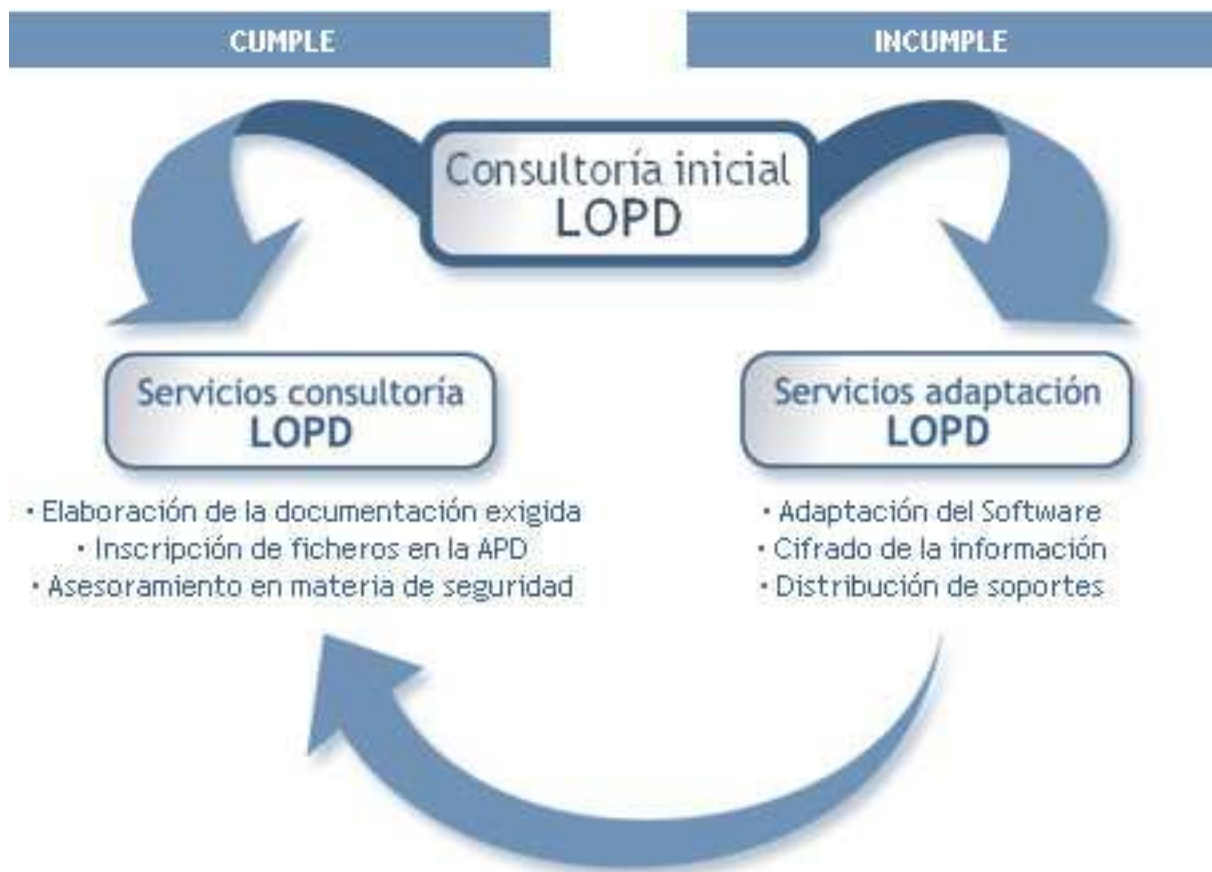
CUMPLE

INCUMPLE

Consultoría inicial LOPD

Servicios consultoría LOPD

• Elaboración de la documentación exigida
• Inscripción de ficheros en la APD
• Asesoramiento en materia de seguridad

Servicios adaptación LOPD

• Adaptación del Software
• Cifrado de la información
• Distribución de soportes